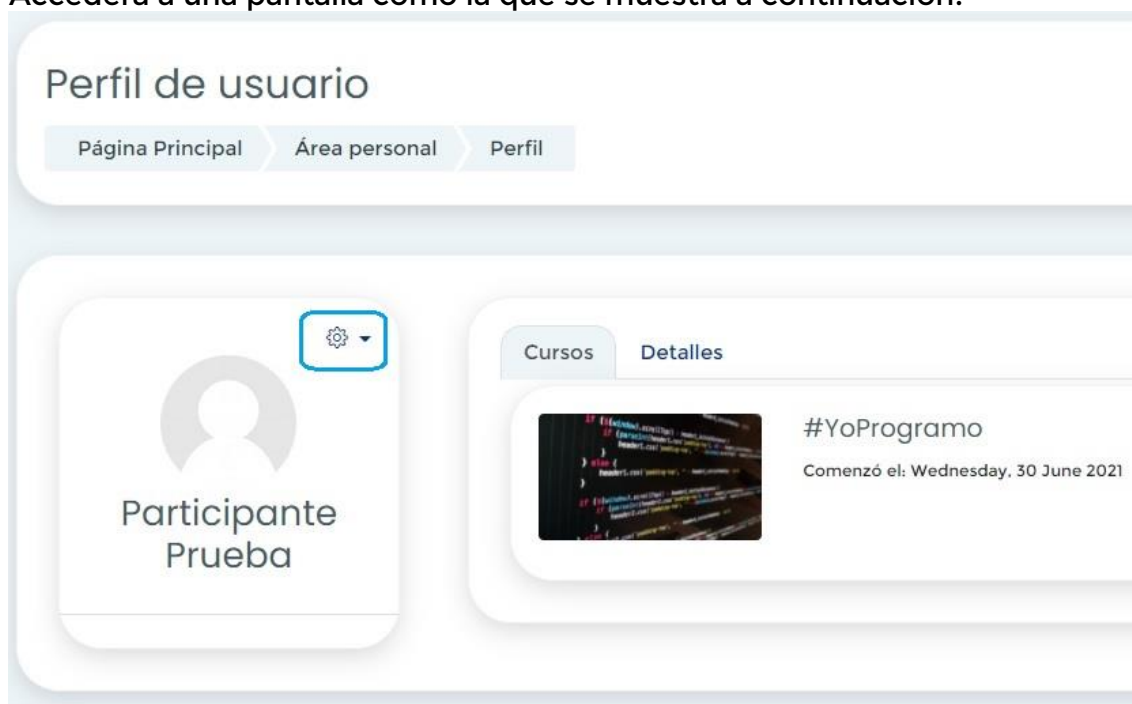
Accederá a una pantalla como la que se muestra a continuación.

Perfil de usuario

Página Principal Área personal Perfil

Participante Prueba

Cursos Detalles

#YoProgramo

Comenzó el: Wednesday, 30 June 2021